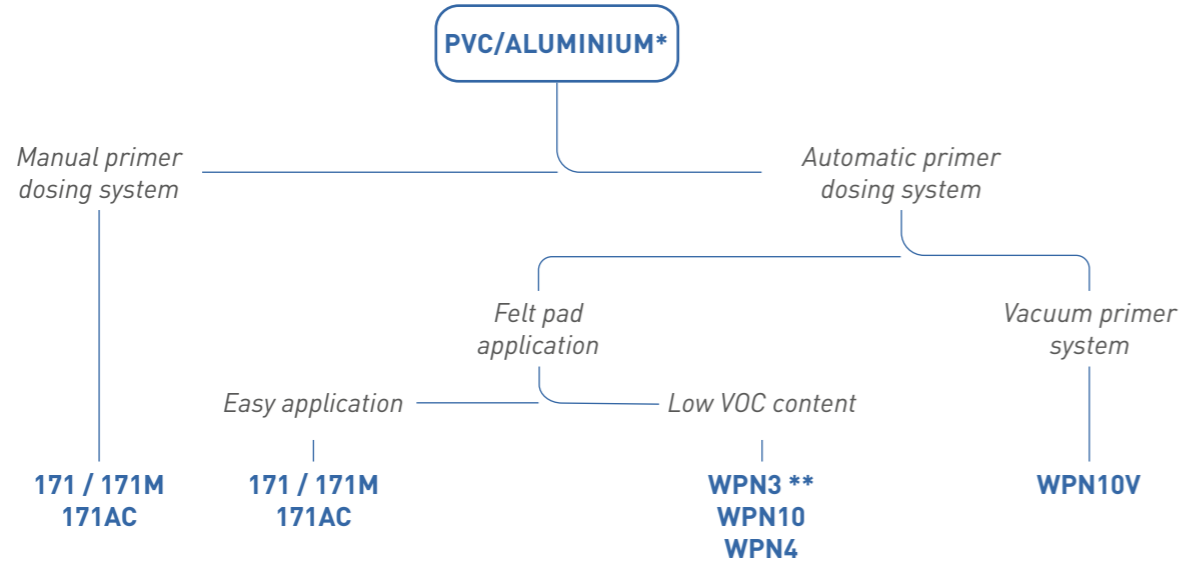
PVC/ALUMINIUM*

Manual primer dosing system

Automatic primer dosing system

Felt pad application

Vacuum primer system

Easy application

Low VOC content

171 / 171M
171AC

171 / 171M
171AC

WPN3 **
WPN10
WPN4

WPN10V